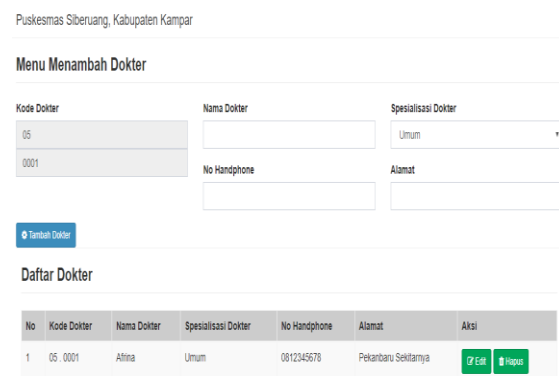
Puskesmas Siberuang, Kabupaten Kampar

Menu Menambah Dokter

Kode Dokter

05

0001

Nama Dokter

No Handphone

Spesialisasi Dokter

Umum

Alamat

Tambah Dokter

Daftar Dokter

| No | Kode Dokter | Nama Dokter | Spesialisasi Dokter | No Handphone | Alamat | Aksi |
|---|---|---|---|---|---|---|
| 1 | 05 . 0001 | Afrina | Umum | 0812345678 | Pekanbaru Sekitarnya | Edit Hapus |